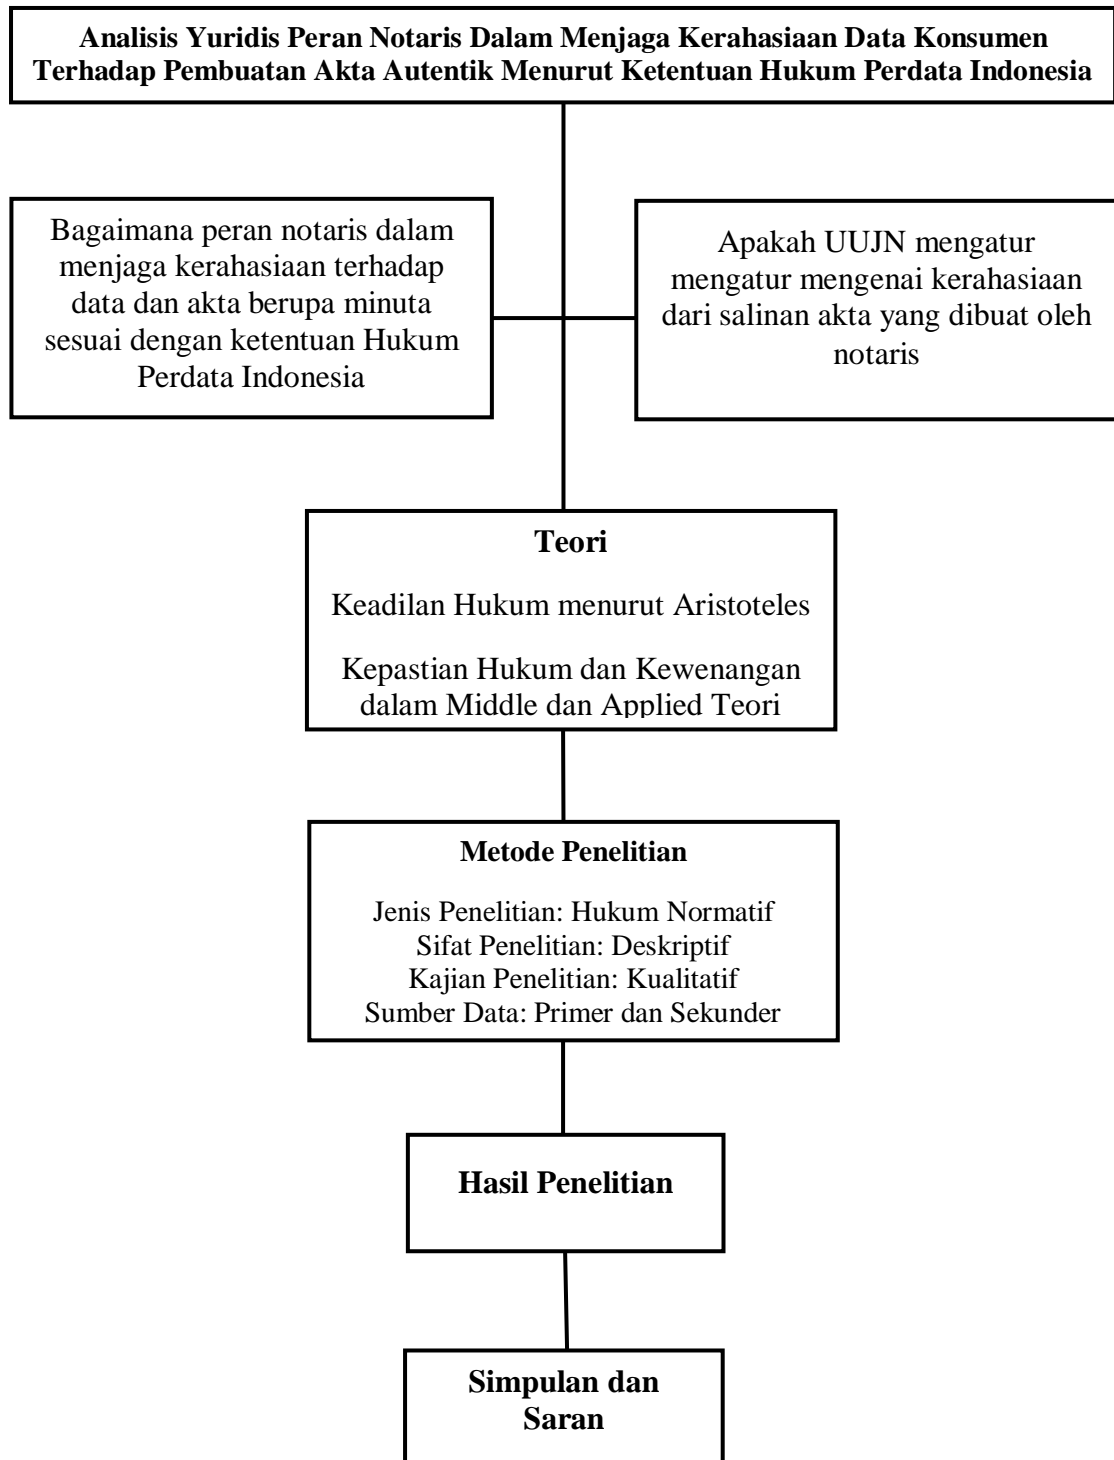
Analisis Yuridis Peran Notaris Dalam Menjaga Kerahasiaan Data Konsumen Terhadap Pembuatan Akta Autentik Menurut Ketentuan Hukum Perdata Indonesia

Bagaimana peran notaris dalam menjaga kerahasiaan terhadap data dan akta berupa minuta sesuai dengan ketentuan Hukum Perdata Indonesia

Apakah UUJN mengatur mengatur mengenai kerahasiaan dari salinan akta yang dibuat oleh notaris

Teori

Keadilan Hukum menurut Aristoteles

Kepastian Hukum dan Kewenangan dalam Middle dan Applied Teori

Metode Penelitian

Jenis Penelitian: Hukum Normatif
Sifat Penelitian: Deskriptif
Kajian Penelitian: Kualitatif
Sumber Data: Primer dan Sekunder

Hasil Penelitian

Simpulan dan Saran